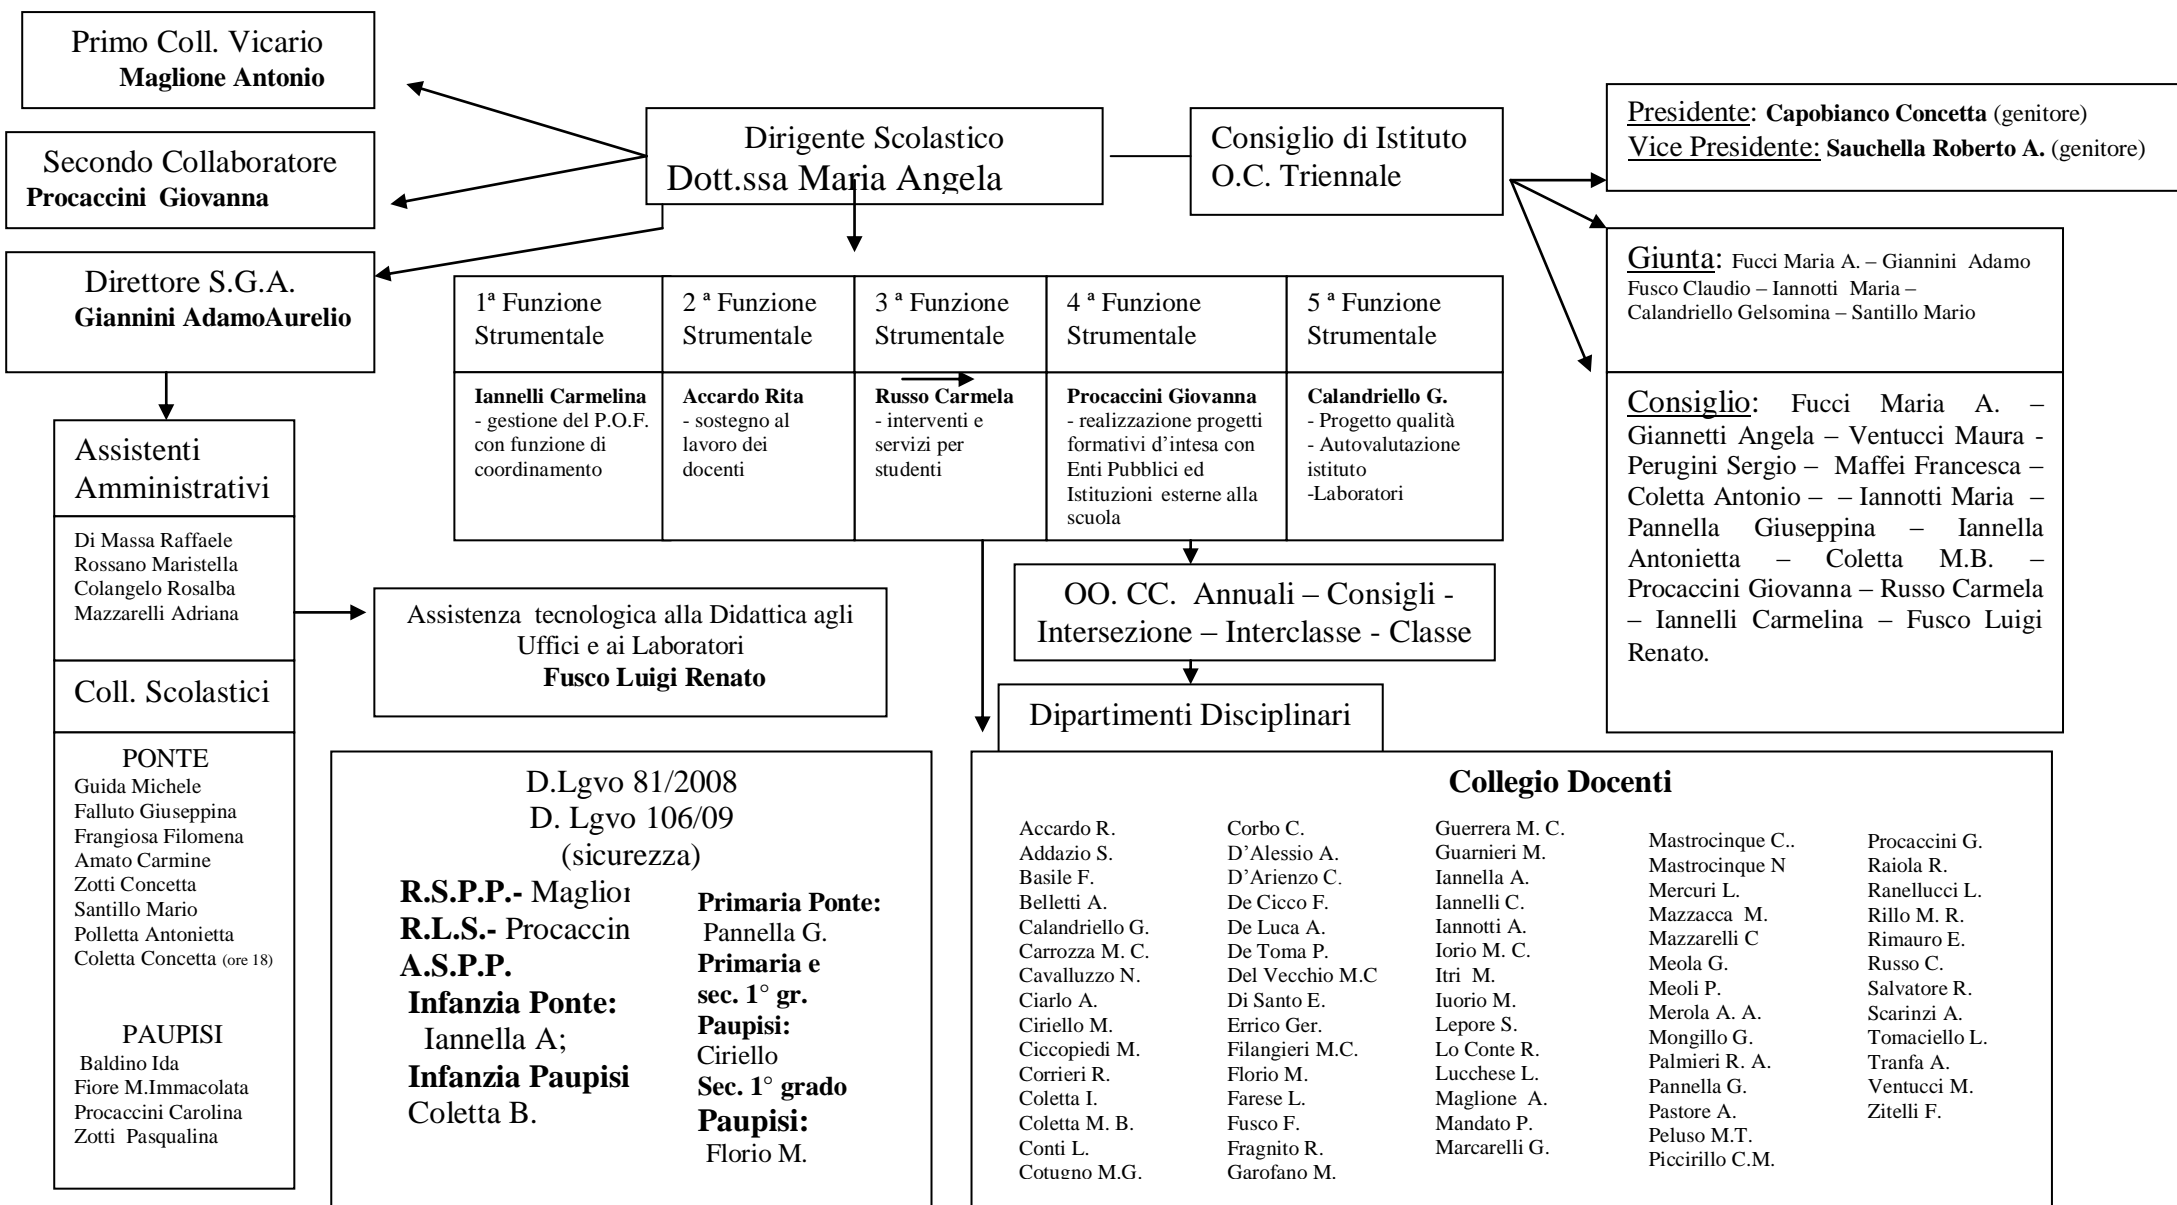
Primo Coll. Vicario
Maglione Antonio

Secondo Collaboratore
Procaccini Giovanna

Direttore S.G.A.
Giannini AdamoAurelio

Dirigente Scolastico
Dott.ssa Maria Angela

Consiglio di Istituto
O.C. Triennale

Presidente: Capobianco Concetta (genitore)
Vice Presidente: Sauchella Roberto A. (genitore)

Giunta: Fucci Maria A. – Giannini Adamo Fusco Claudio – Iannotti Maria – Calandriello Gelsomina – Santillo Mario

Consiglio: Fucci Maria A. – Giannetti Angela – Ventucci Maura - Perugini Sergio – Maffei Francesca – Coletta Antonio – – Iannotti Maria – Pannella Giuseppina – Iannella Antonietta – Coletta M.B. – Procaccini Giovanna – Russo Carmela – Iannelli Carmelina – Fusco Luigi Renato.

| 1ª Funzione Strumentale | 2 ª Funzione Strumentale | 3 ª Funzione Strumentale | 4 ª Funzione Strumentale | 5 ª Funzione Strumentale |
|---|---|---|---|---|
| Iannelli Carmelina - gestione del P.O.F. con funzione di coordinamento | Accardo Rita - sostegno al lavoro dei docenti | Russo Carmela - interventi e servizi per studenti | Procaccini Giovanna - realizzazione progetti formativi d'intesa con Enti Pubblici ed Istituzioni esterne alla scuola | Calandriello G. - Progetto qualità - Autovalutazione istituto -Laboratori |

Assistenti Amministrativi
Di Massa Raffaele
Rossano Maristella
Colangelo Rosalba
Mazzarelli Adriana

Coll. Scolastici

PONTE
Guida Michele
Falluto Giuseppina
Frangiosa Filomena
Amato Carmine
Zotti Concetta
Santillo Mario
Polletta Antonietta
Coletta Concetta (ore 18)

PAUPISI
Baldino Ida
Fiore M.Immacolata
Procaccini Carolina
Zotti Pasqualina

Assistenza tecnologica alla Didattica agli Uffici e ai Laboratori
Fusco Luigi Renato

OO. CC. Annuali – Consigli - Intersezione – Interclasse - Classe

Dipartimenti Disciplinari

D.Lgvo 81/2008
D. Lgvo 106/09
(sicurezza)
R.S.P.P.- Maglioı
R.L.S.- Procaccin
A.S.P.P.
Infanzia Ponte:
Iannella A;
Infanzia Paupisi
Coletta B.

Primaria Ponte:
Pannella G.
Primaria e sec. 1° gr. Paupisi:
Ciriello
Sec. 1° grado Paupisi:
Florio M.

Collegio Docenti

Accardo R.
Addazio S.
Basile F.
Belletti A.
Calandriello G.
Carrozza M. C.
Cavalluzzo N.
Ciarlo A.
Ciriello M.
Ciccopiedi M.
Corrieri R.
Coletta I.
Coletta M. B.
Conti L.
Cotugno M.G.

Corbo C.
D'Alessio A.
D'Arienzo C.
De Cicco F.
De Luca A.
De Toma P.
Del Vecchio M.C
Di Santo E.
Errico Ger.
Filangieri M.C.
Florio M.
Farese L.
Fusco F.
Fragnito R.
Garofano M.

Guerrera M. C.
Guarnieri M.
Iannella A.
Iannelli C.
Iannotti A.
Iorio M. C.
Itri M.
Iuorio M.
Lepore S.
Lo Conte R.
Lucchese L.
Maglione A.
Mandato P.
Marcarelli G.

Mastrocinque C..
Mastrocinque N
Mercuri L.
Mazzacca M.
Mazzarelli C
Meola G.
Meoli P.
Merola A. A.
Mongillo G.
Palmieri R. A.
Pannella G.
Pastore A.
Peluso M.T.
Piccirillo C.M.

Procaccini G.
Raiola R.
Ranellucci L.
Rillo M. R.
Rimauro E.
Russo C.
Salvatore R.
Scarinzi A.
Tomaciello L.
Tranfa A.
Ventucci M.
Zitelli F.